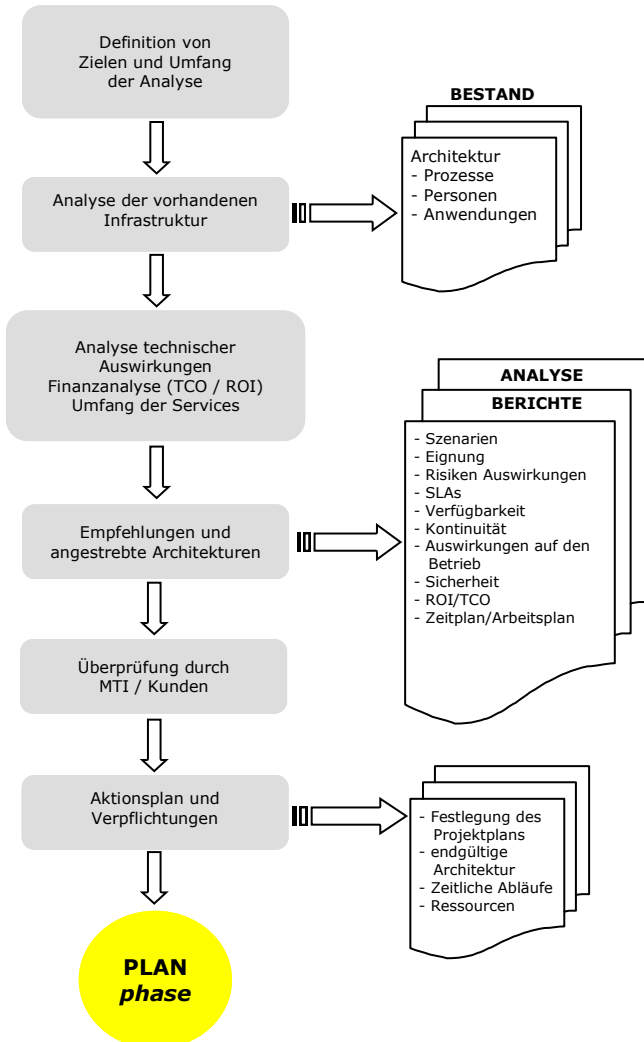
Definition von Zielen und Umfang der Analyse

Analyse der vorhandenen Infrastruktur

BESTAND

Architektur
- Prozesse
- Personen
- Anwendungen

Analyse technischer Auswirkungen
Finanzanalyse (TCO / ROI)
Umfang der Services

ANALYSE

BERICHTE

- Szenarien
- Eignung
- Risiken Auswirkungen
- SLAs
- Verfügbarkeit
- Kontinuität
- Auswirkungen auf den Betrieb
- Sicherheit
- ROI/TCO
- Zeitplan/Arbeitsplan

Empfehlungen und angestrebte Architekturen

Überprüfung durch MTI / Kunden

Aktionsplan und Verpflichtungen

- Festlegung des Projektplans
- endgültige Architektur
- Zeitliche Abläufe
- Ressourcen

PLAN
phase